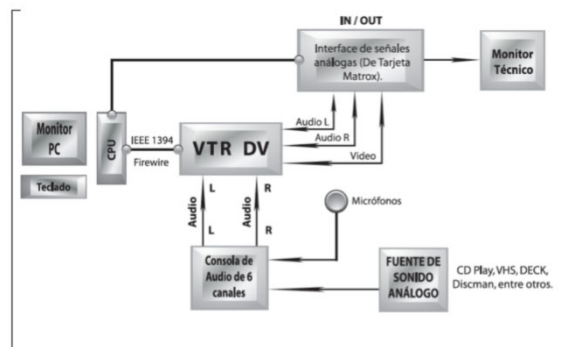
IN / OUT

Interface de señales análogas (De Tarjeta Matrox).

Monitor Técnico

Monitor PC

Teclado

CPU

IEEE 1394

Firewire

VTR DV

Audio L

Audio R

Video

Audio

L

L

Audio

R

R

Micrófonos

Consola de Audio de 6 canales

FUENTE DE SONIDO ANÁLOGO

CD Play, VHS, DECK, Discman, entre otros.